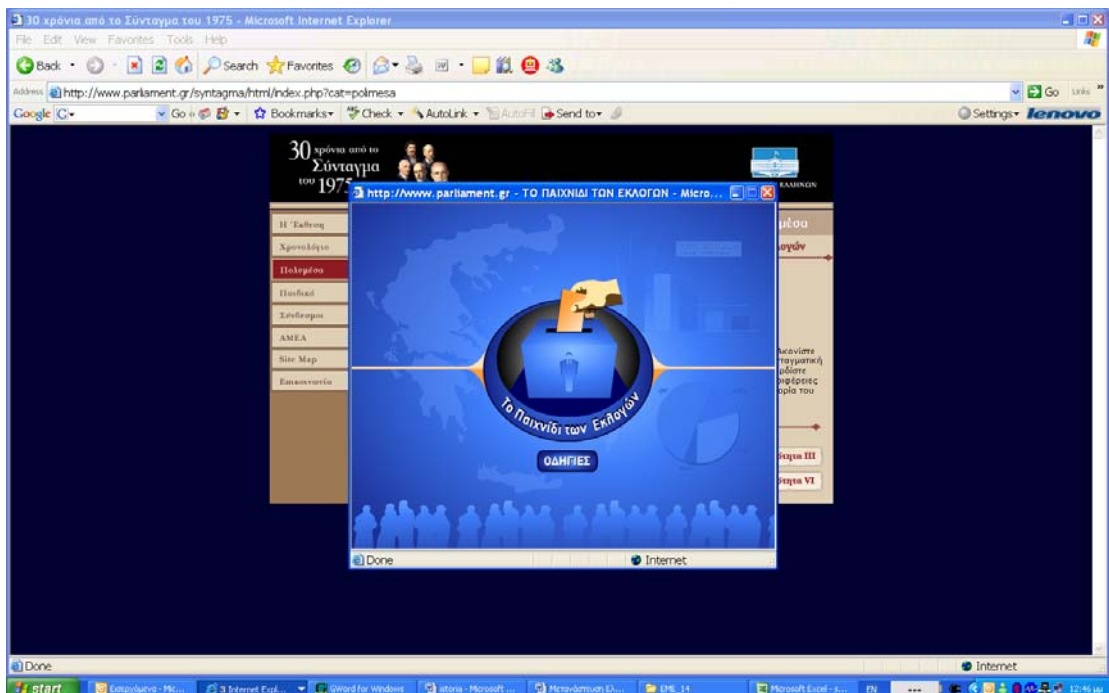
30 χρόνια από το Σύνταγμα του 1975 - Microsoft Internet Explorer

File Edit View Favorites Tools Help

Back Search Favorites

Address http://www.parliament.gr/syntagma/html/index.php?cat=polimesa

Go Links

Google G Go Bookmarks Check AutoLink AutoFill Send to Settings lenovo

30 χρόνια από το Σύνταγμα του 1975

ΕΛΛΗΝΩΝ

Η Έκθεση
Χρονολόγιο
Πολυμέσα
Παιδικό
Σύνδεσμοι
ΑΜΕΑ
Site Map
Επικοινωνία

μέσα
ογών

λκολίστε
ταγματική
ρδίστε
οιφέρειες
ρία του

ύγμα III
ύγμα VI

http://www.parliament.gr - ΤΟ ΠΑΙΧΝΙΔΙ ΤΩΝ ΕΚΛΟΓΩΝ - Micro...

Το Παιχνίδι των Εκλογών

ΟΔΗΓΙΕΣ

Done
Internet

Done
Internet

start
Εισερχόμενα - Mic...
3 Internet Expl...
GWord for Windows
istoria - Microsoft ...
Μεταγλώττιση Ελ...
EML 14
Microsoft Excel - s...
EN
12:46 μμ